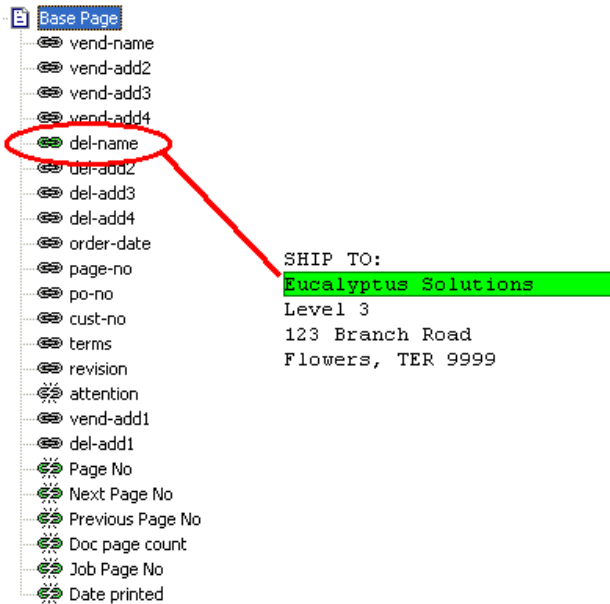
Base Page
vend-name
vend-add2
vend-add3
vend-add4
del-name
del-add2
del-add3
del-add4
order-date
page-no
po-no
cust-no
terms
revision
attention
vend-add1
del-add1
Page No
Next Page No
Previous Page No
Doc page count
Job Page No
Date printed

SHIP TO:
Eucalyptus Solutions
Level 3
123 Branch Road
Flowers, TER 9999